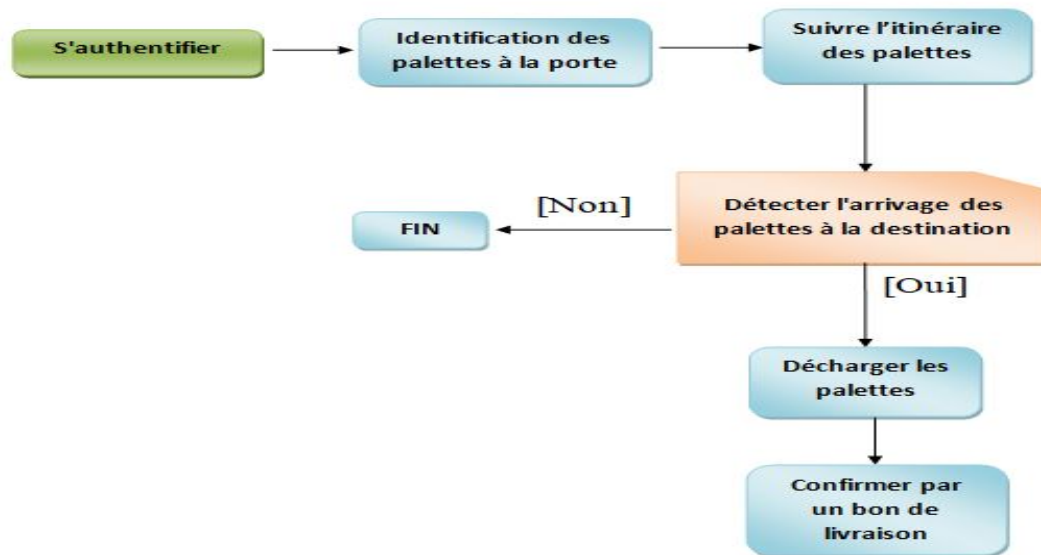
S'authentifier

Identification des palettes à la porte

Suivre l'itinéraire des palettes

Détecter l'arrivage des palettes à la destination

[Non]

FIN

[Oui]

Décharger les palettes

Confirmer par un bon de livraison